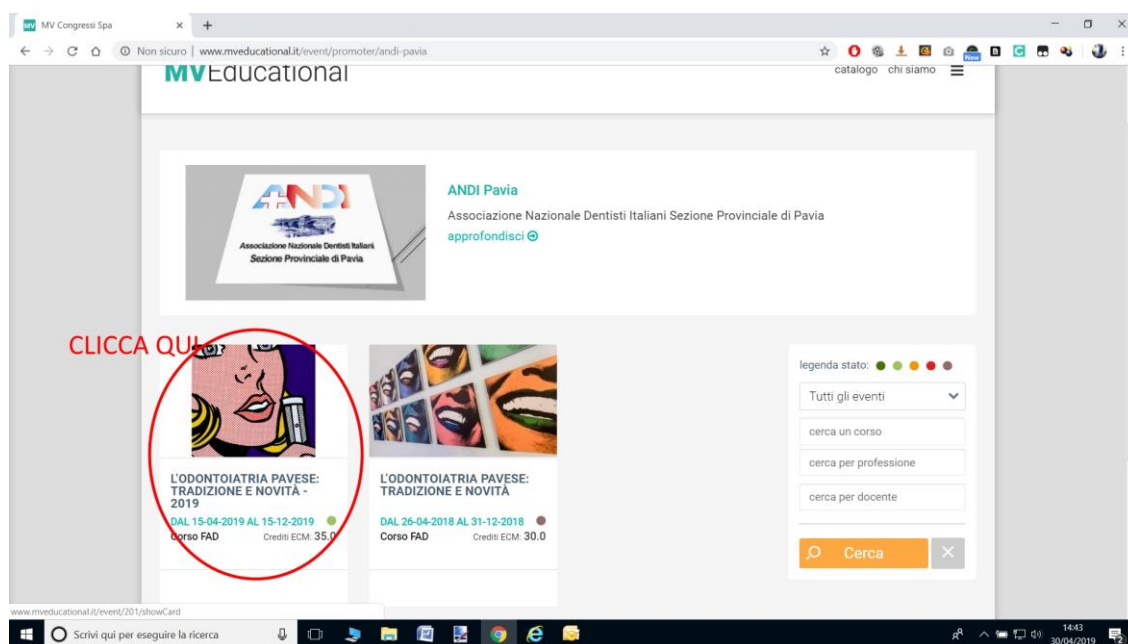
MV Congressi Spa

Non sicuro | www.mveducational.it/event/promoter/andi-pavia

MVEducational

catalogo chi siamo

ANDI
Associazione Nazionale Dentisti Italiani
Sezione Provinciale di Pavia

ANDI Pavia

Associazione Nazionale Dentisti Italiani Sezione Provinciale di Pavia

approfondisci

CLICCA QUI

L'ODONTOIATRIA PAVESE: TRADIZIONE E NOVITÀ - 2019

DAL 15-04-2019 AL 15-12-2019

Corso FAD Crediti ECM: 35.0

L'ODONTOIATRIA PAVESE: TRADIZIONE E NOVITÀ

DAL 26-04-2018 AL 31-12-2018

Corso FAD Crediti ECM: 30.0

legenda stato:

Tutti gli eventi

cerca un corso

cerca per professione

cerca per docente

Cerca

www.mveducational.it/event/201/showCard

Scrivi qui per eseguire la ricerca

14:43
30/04/2019